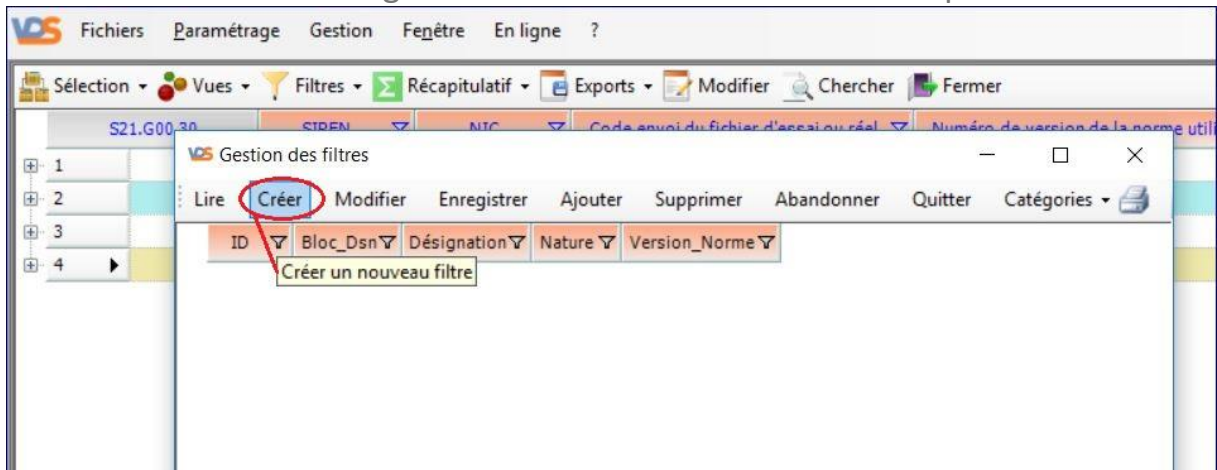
VDS Fichiers Paramétrage Gestion Fenêtre En ligne ?

Sélection Vues Filtres Récapitulatif Exports Modifier Chercher Fermer

S21.G00.30 SIREN NIC Code envoi du fichier d'essai ou réel Numéro de version de la norme util

1
2
3
4

VDS Gestion des filtres

Lire Créer Modifier Enregistrer Ajouter Supprimer Abandonner Quitter Catégories

ID Bloc_Dsn Désignation Nature Version_Norme

Créer un nouveau filtre